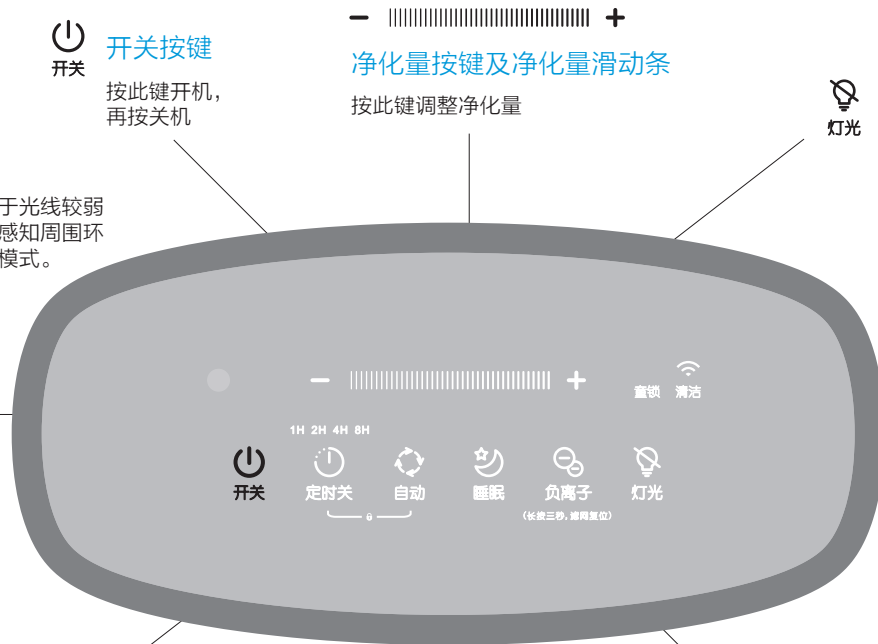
开关

开关按键

按此键开机，再按关机

−   +

净化量按键及净化量滑动条

按此键调整净化量

灯光

于光线较弱
感知周围环
模式。

−   +

童锁   清洁

1H 2H 4H 8H

开关   定时关   自动   睡眠   负离子   灯光

(长按三秒，滤网复位)